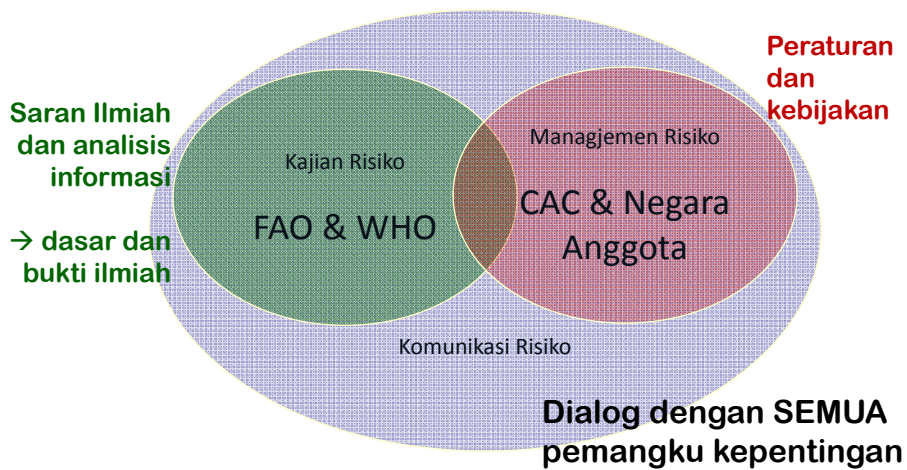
Saran Ilmiah dan analisis informasi

→ dasar dan bukti ilmiah

Kajian Risiko

FAO & WHO

Managjemen Risiko

CAC & Negara Anggota

Peraturan dan kebijakan

Komunikasi Risiko

Dialog dengan SEMUA pemangku kepentingan